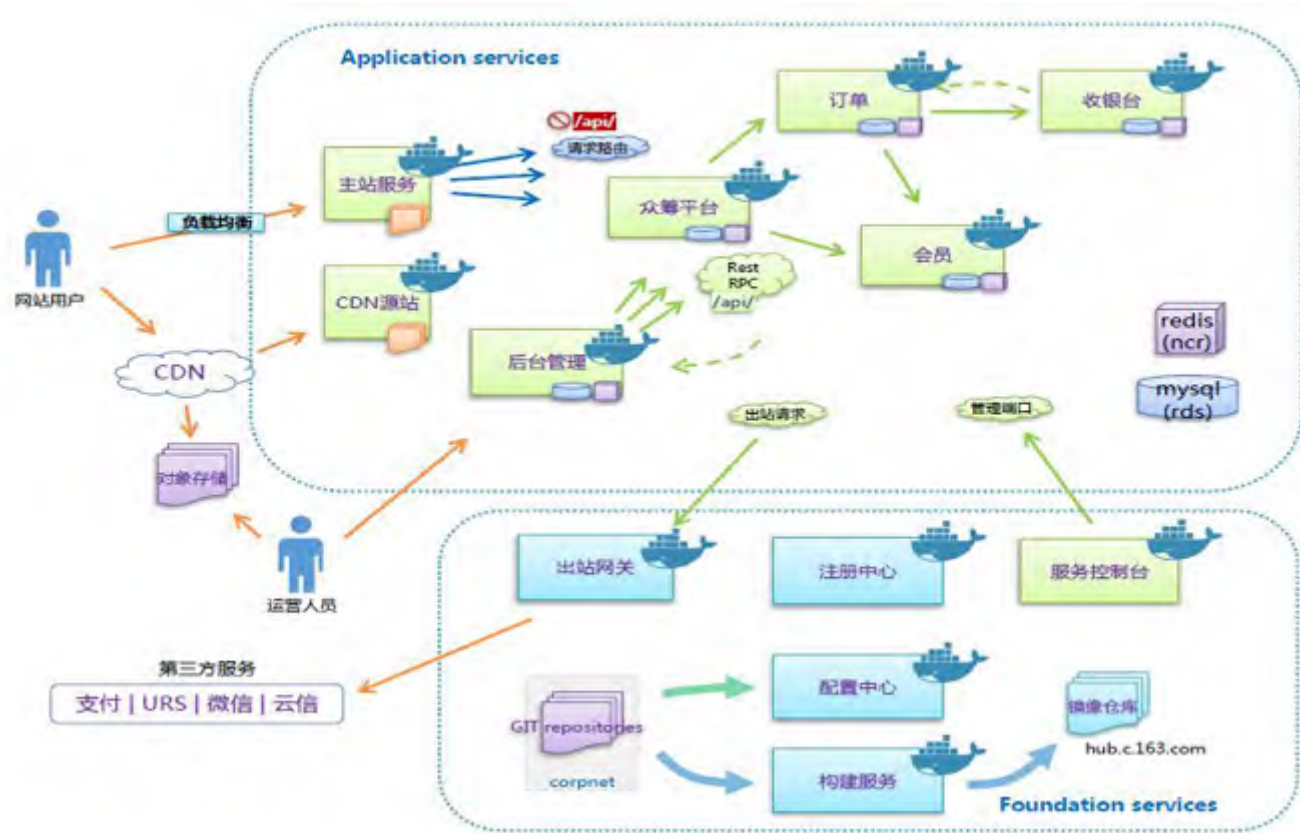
Application services

/api/

请求路由

订单

收银台

主站服务

众筹平台

负载均衡

会员

网站用户

CDN源站

Rest
RPC
/api/

redis
(ncr)

CDN

后台管理

mysql
(rds)

出站请求

管理端口

对象存储

出站网关

注册中心

服务控制台

运营人员

第三方服务

支付 | URS | 微信 | 云信

配置中心

镜像仓库

GIT repositories

hub.c.163.com

corpnet

构建服务

Foundation services